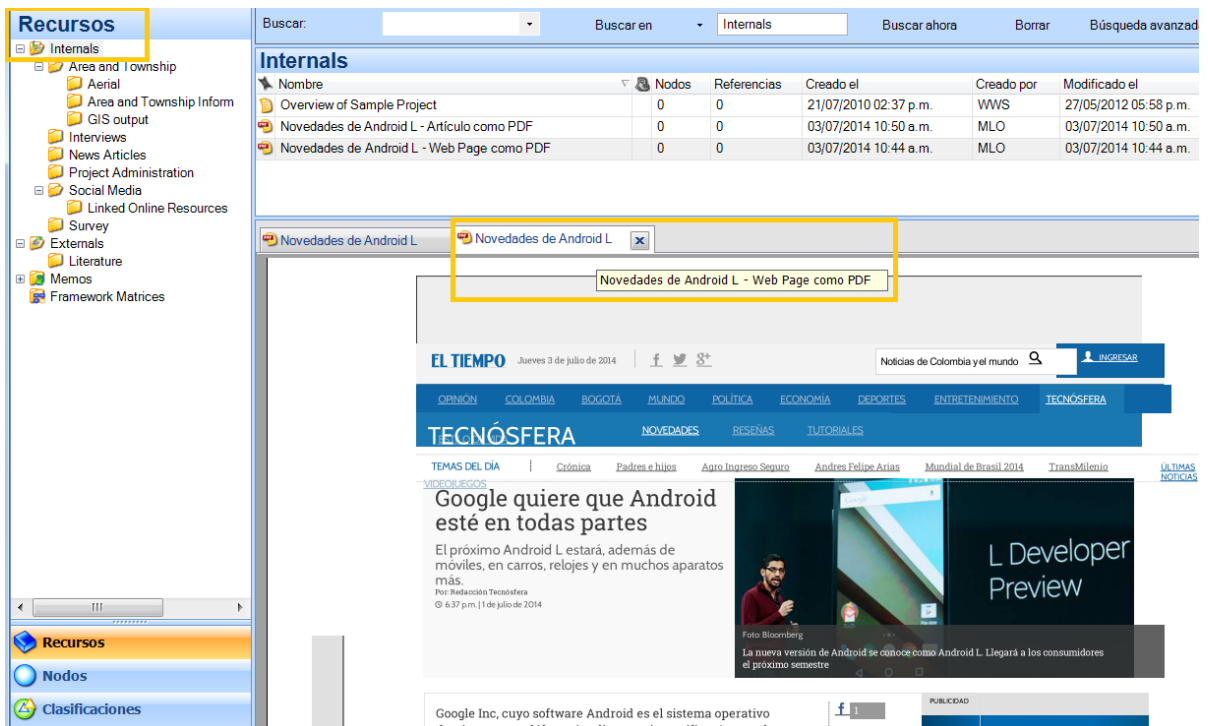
Recursos
Internals
Area and Township
Aerial
Area and Township Inform
GIS output
Interviews
News Articles
Project Administration
Social Media
Linked Online Resources
Survey
Externals
Literature
Memos
Framework Matrices

Recursos
Nodos
Clasificaciones

Buscar: Buscar en Internals Buscar ahora Borrar Búsqueda avanzad

Internals

| Nombre | Nodos | Referencias | Creado el | Creado por | Modificado el |
|---|---|---|---|---|---|
| Overview of Sample Project | 0 | 0 | 21/07/2010 02:37 p.m. | WWS | 27/05/2012 05:58 p.m. |
| Novedades de Android L - Artículo como PDF | 0 | 0 | 03/07/2014 10:50 a.m. | MLO | 03/07/2014 10:50 a.m. |
| Novedades de Android L - Web Page como PDF | 0 | 0 | 03/07/2014 10:44 a.m. | MLO | 03/07/2014 10:44 a.m. |

Novedades de Android L
Novedades de Android L
Novedades de Android L - Web Page como PDF

EL TIEMPO Jueves 3 de julio de 2014
Noticias de Colombia y el mundo
INGRESAR
OPINIÓN COLOMBIA BOGOTÁ MUNDO POLÍTICA ECONOMÍA DEPORTES ENTRETENIMIENTO TECNÓSFERA
TECNÓSFERA NOVEDADES RESEÑAS TUTORIALES
TEMAS DEL DÍA Crónica Padres e hijos Agro Ingreso Seguro Andres Felipe Arias Mundial de Brasil 2014 TransMilenio ÚLTIMAS NOTICIAS
VIDEOJUEGOS
Google quiere que Android esté en todas partes
El próximo Android L estará, además de móviles, en carros, relojes y en muchos aparatos más.
Por: Redacción Tecnósfera
6:37 p.m. | 1 de julio de 2014
L Developer Preview
Foto: Bloomberg
La nueva versión de Android se conoce como Android L. Llegará a los consumidores el próximo semestre
Google Inc, cuyo software Android es el sistema operativo
PUBLICIDAD